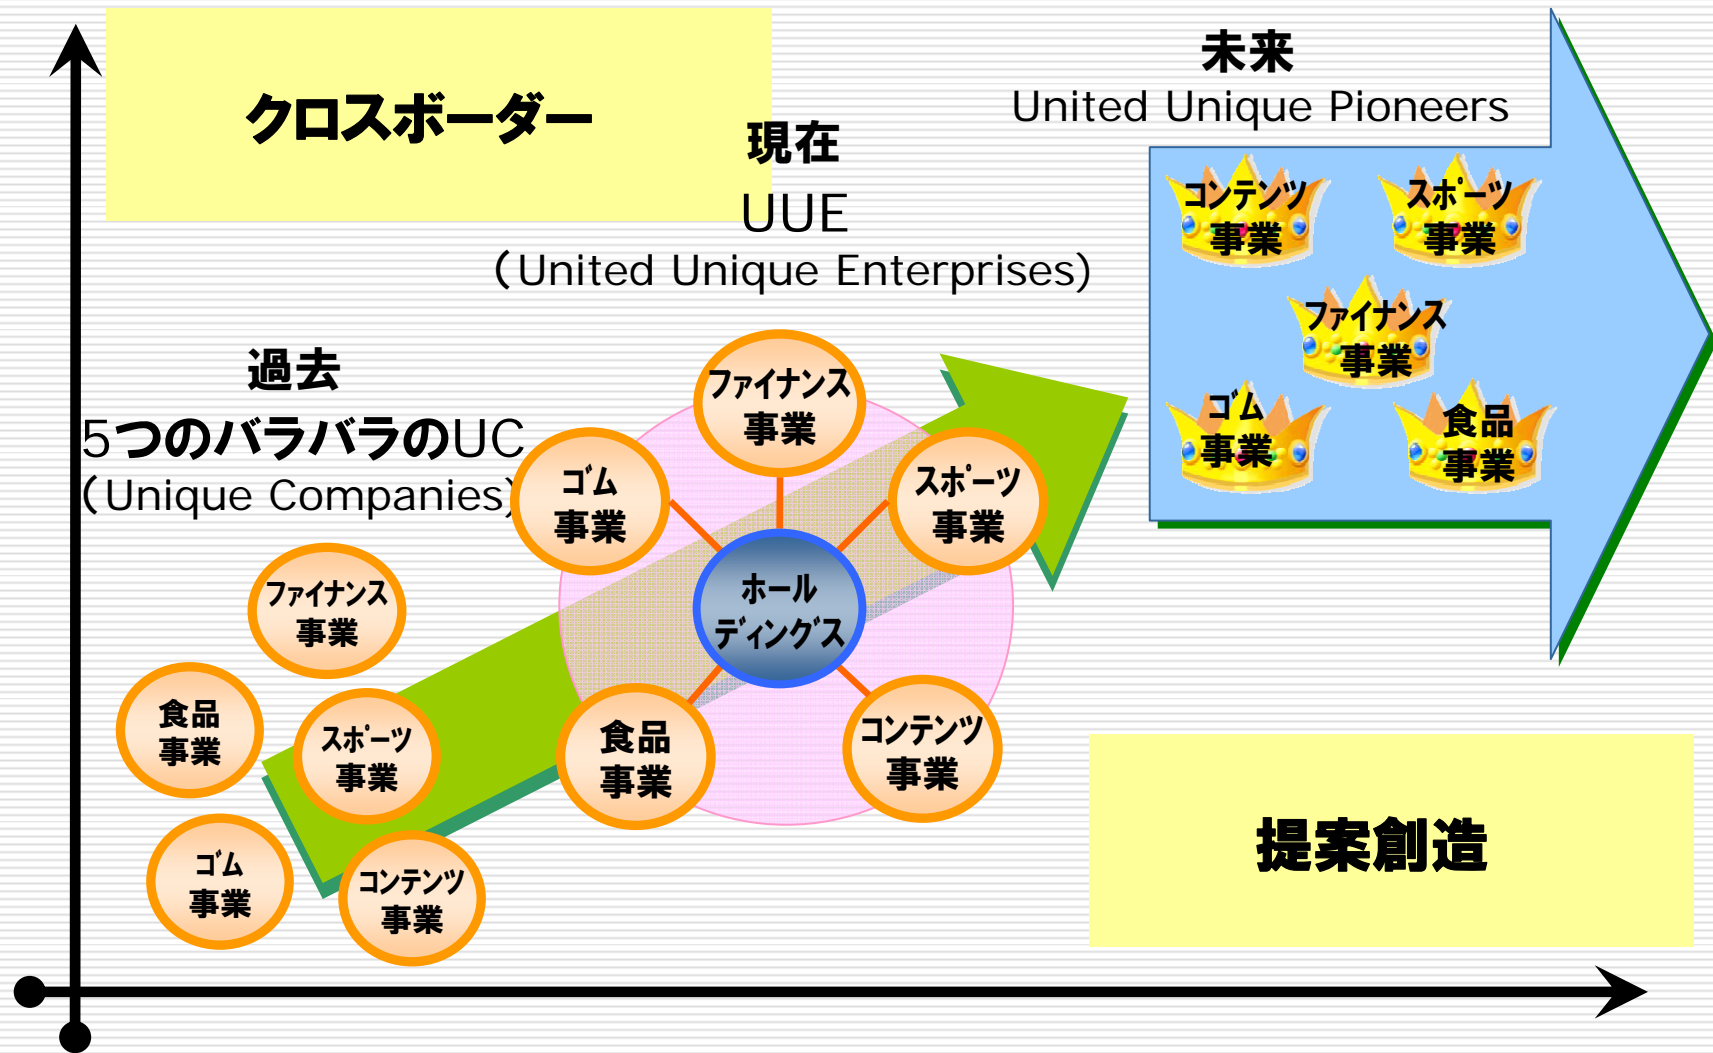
クロスボーダー

未来
United Unique Pioneers

現在
UUE
(United Unique Enterprises)

コンテンツ事業
スポーツ事業
ファイナンス事業
ゴム事業
食品事業

過去
5つのバラバラのUC
(Unique Companies)

ファイナンス事業
ゴム事業
スポーツ事業
ホールディングス
食品事業
コンテンツ事業

ファイナンス事業
食品事業
スポーツ事業
ゴム事業
コンテンツ事業

提案創造